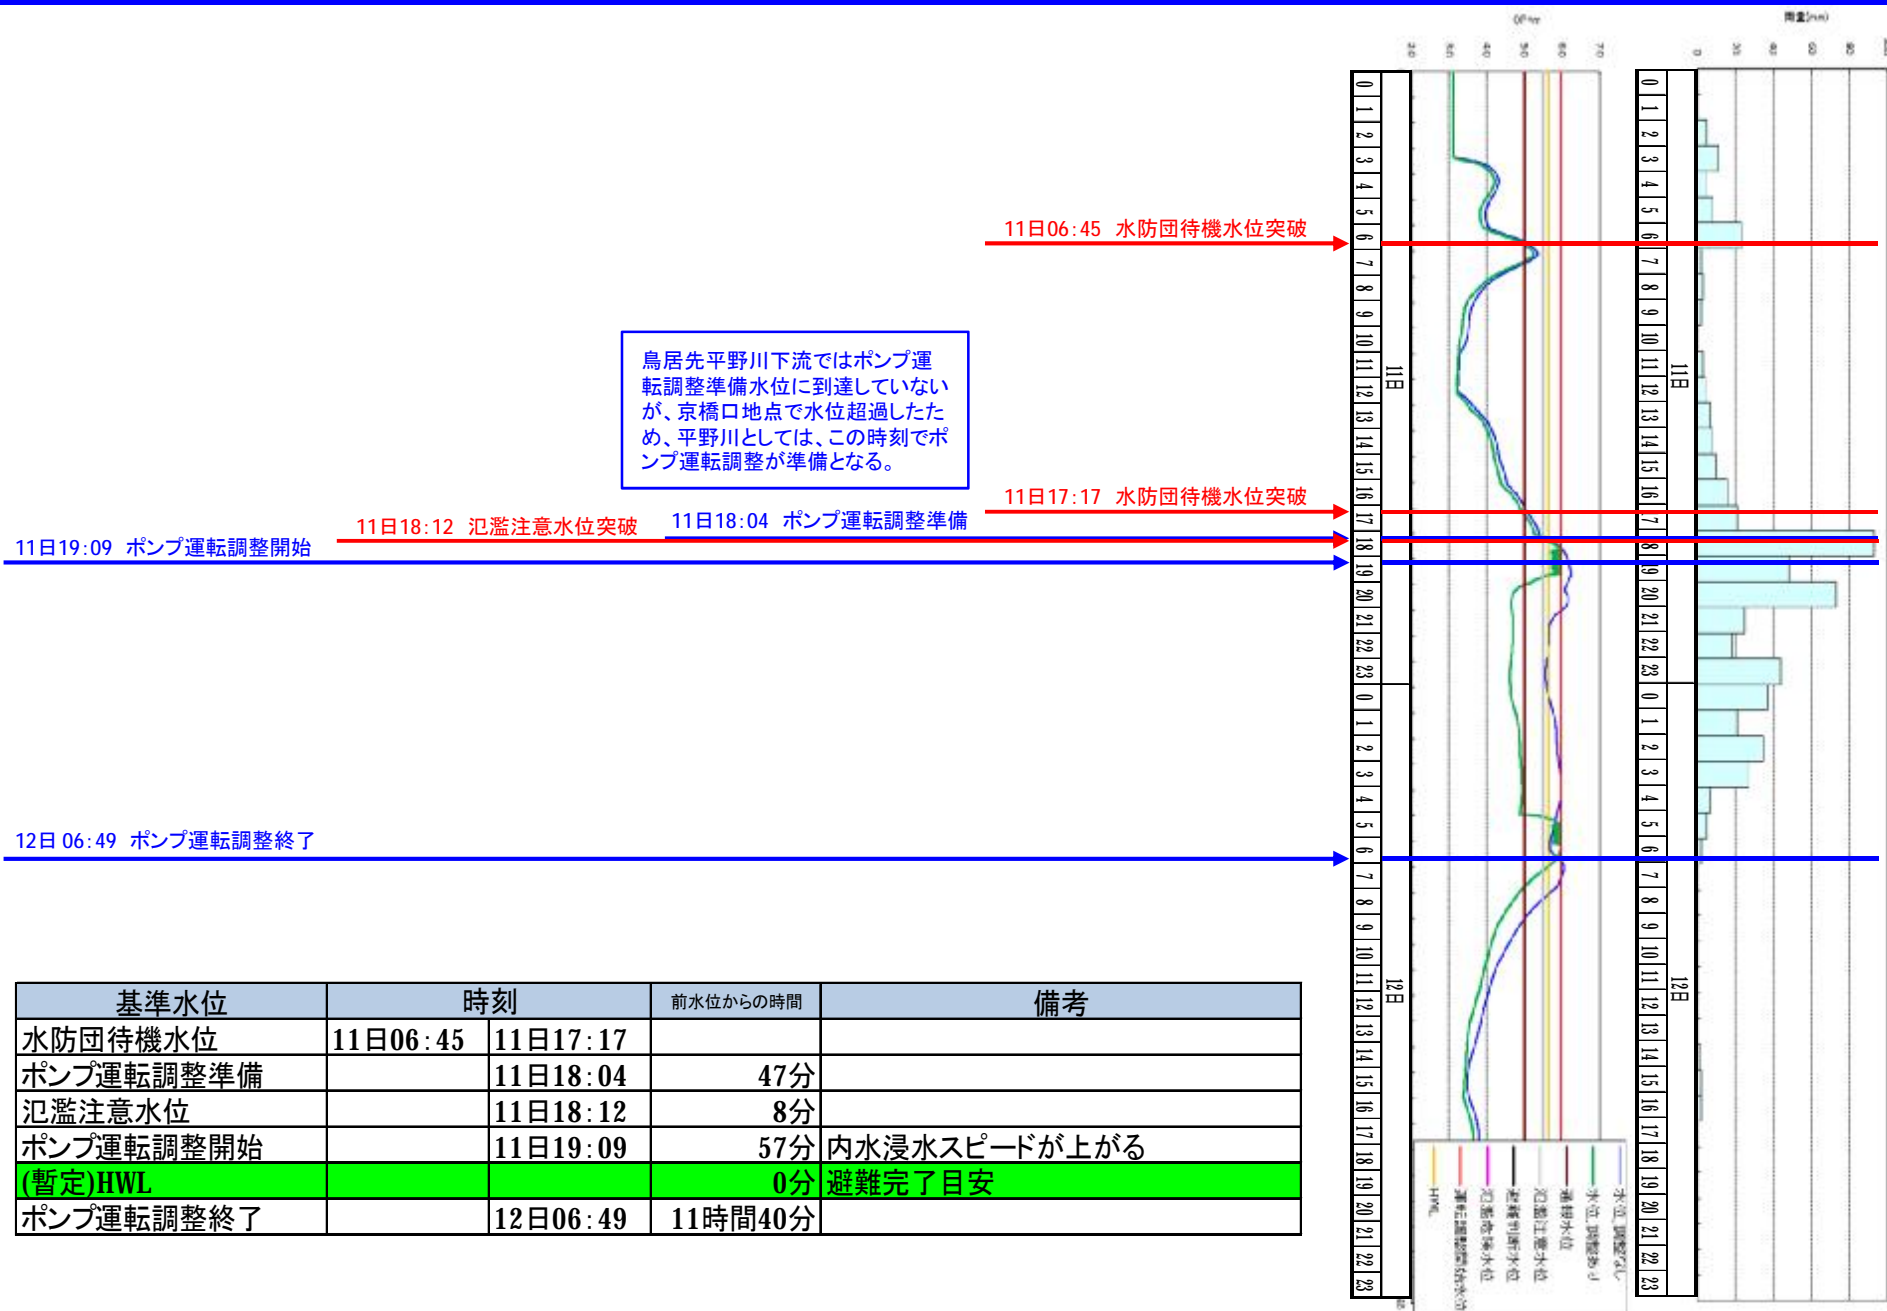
11日06:45 水防団待機水位突破

鳥居先平野川下流ではポンプ運転調整準備水位に到達していないが、京橋口地点で水位超過したため、平野川としては、この時刻でポンプ運転調整が準備となる。

11日17:17 水防団待機水位突破

11日18:12 氾濫注意水位突破

11日18:04 ポンプ運転調整準備

11日19:09 ポンプ運転調整開始

12日 06:49 ポンプ運転調整終了

| 基準水位 | 時刻 | | 前水位からの時間 | 備考 |
|---|---|---|---|---|
| 水防団待機水位 | 11日06:45 | 11日17:17 | | |
| ポンプ運転調整準備 | | 11日18:04 | 47分 | |
| 氾濫注意水位 | | 11日18:12 | 8分 | |
| ポンプ運転調整開始 | | 11日19:09 | 57分 | 内水浸水スピードが上がる |
| (暫定)HWL | | | 0分 | 避難完了目安 |
| ポンプ運転調整終了 | | 12日06:49 | 11時間40分 | |

0 1 2 3 4 5 6 7 8 9 10 11 12 13 14 15 16 17 18 19 20 21 22 23
11日
0 1 2 3 4 5 6 7 8 9 10 11 12 13 14 15 16 17 18 19 20 21 22 23
12日

0 1 2 3 4 5 6 7 8 9 10 11 12 13 14 15 16 17 18 19 20 21 22 23
11日
0 1 2 3 4 5 6 7 8 9 10 11 12 13 14 15 16 17 18 19 20 21 22 23
12日

水位 調整なし
水位 調整あり
避難水位
氾濫注意水位
避難判断水位
氾濫危険水位
運転調整開始水位
HWL

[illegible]